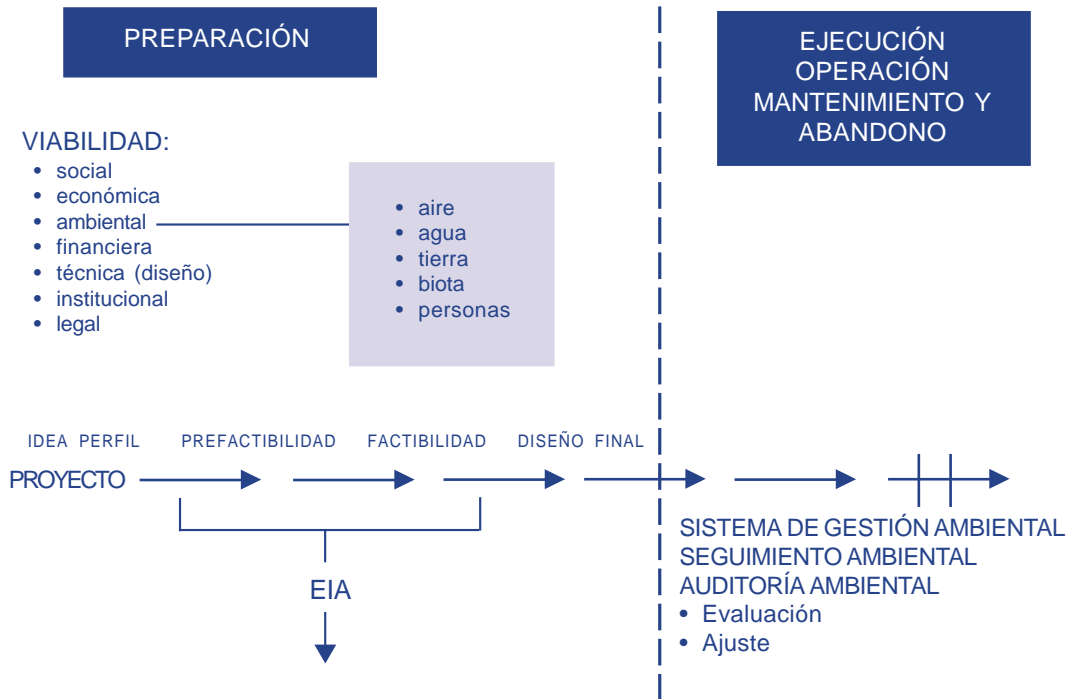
PREPARACIÓN

EJECUCIÓN
OPERACIÓN
MANTENIMIENTO Y
ABANDONO

VIABILIDAD:
• social
• económica
• ambiental
• financiera
• técnica (diseño)
• institucional
• legal

• aire
• agua
• tierra
• biota
• personas

IDEA PERFIL PREFACTIBILIDAD FACTIBILIDAD DISEÑO FINAL

PROYECTO

EIA

SISTEMA DE GESTIÓN AMBIENTAL
SEGUIMIENTO AMBIENTAL
AUDITORÍA AMBIENTAL
• Evaluación
• Ajuste